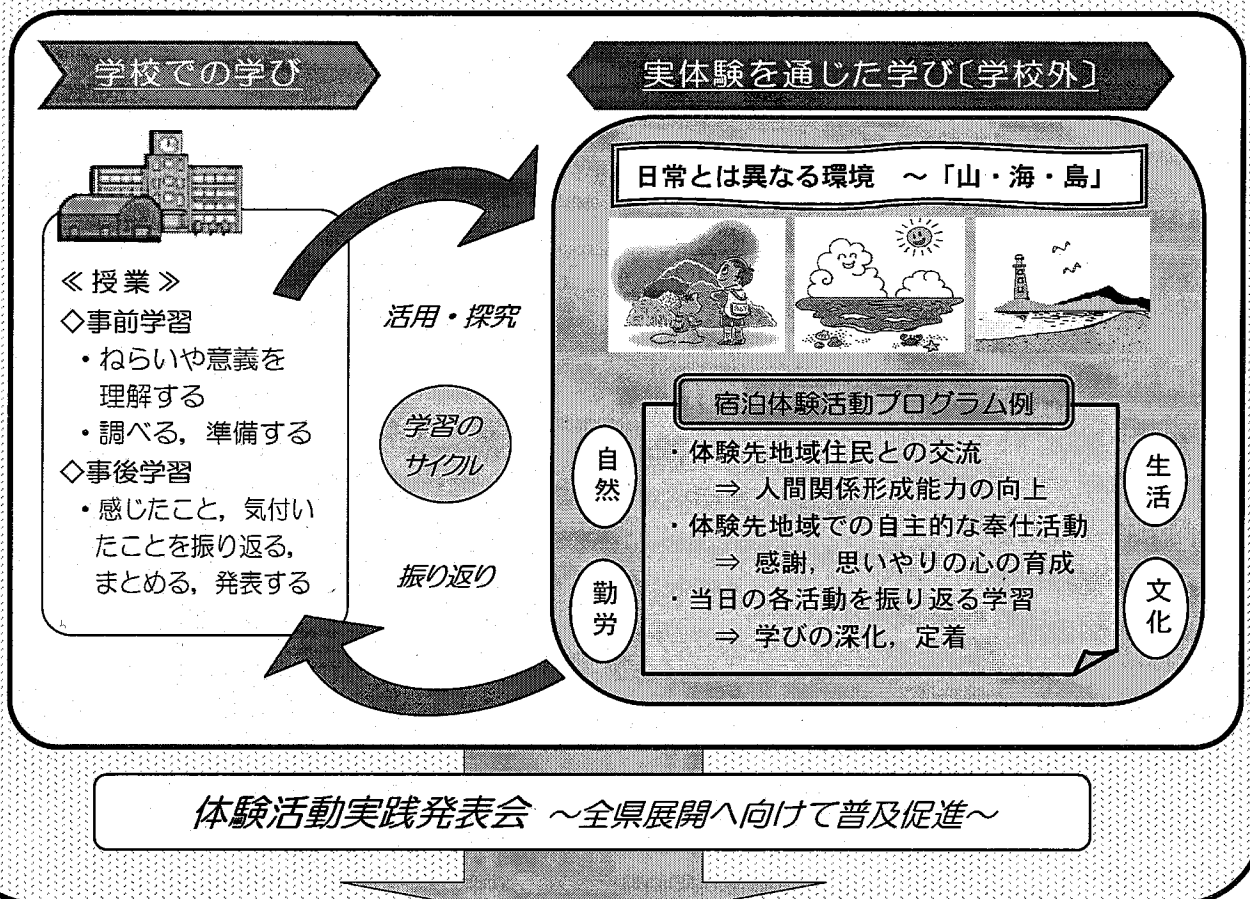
学校での学び

≪授業≫
◇事前学習
・ねらいや意義を理解する
・調べる，準備する
◇事後学習
・感じたこと，気付いたことを振り返る，まとめる，発表する

活用・探究

学習のサイクル

振り返り

実体験を通じた学び〔学校外〕

日常とは異なる環境　～「山・海・島」

宿泊体験活動プログラム例

自然

勤労

生活

文化

・体験先地域住民との交流
⇒ 人間関係形成能力の向上
・体験先地域での自主的な奉仕活動
⇒ 感謝，思いやりの心の育成
・当日の各活動を振り返る学習
⇒ 学びの深化，定着

体験活動実践発表会 ～全県展開へ向けて普及促進～